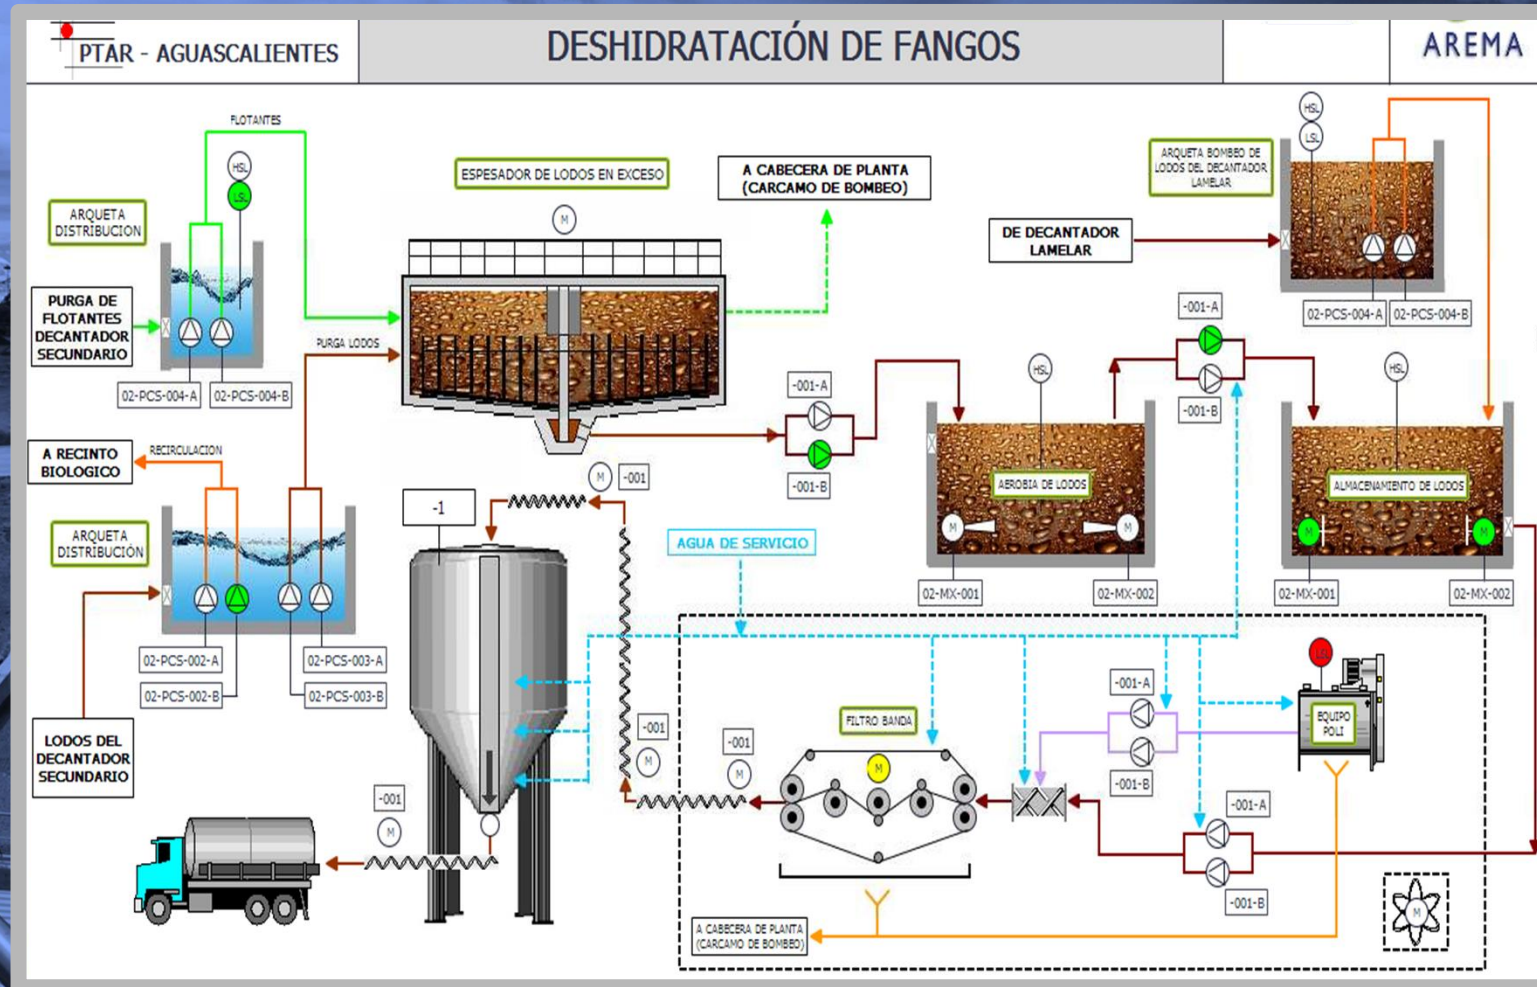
PTAR - AGUASCALIENTES

DESHIDRATACIÓN DE FANGOS

AREMA

FLOTANTES

HSL

LSL

ARQUETA DISTRIBUCION

PURGA DE FLOTANTES DECANTADOR SECUNDARIO

02-PCS-004-A

02-PCS-004-B

ESPESADOR DE LODOS EN EXCESO

M

A CABECERA DE PLANTA (CARCAMO DE BOMBEO)

ARQUETA BOMBEO DE LODOS DEL DECANTADOR LAMELAR

HSL

LSL

DE DECANTADOR LAMELAR

02-PCS-004-A

02-PCS-004-B

PURGA LODOS

-001-A

-001-B

-001-A

-001-B

HSL

HSL

A RECINTO BIOLOGICO

RECIRCULACION

M

-001

AEROBIA DE LODOS

ALMACENAMIENTO DE LODOS

M

M

M

M

ARQUETA DISTRIBUCION

-1

AGUA DE SERVICIO

02-MX-001

02-MX-002

02-MX-001

02-MX-002

02-PCS-002-A

02-PCS-002-B

02-PCS-003-A

02-PCS-003-B

LSL

-001-A

LODOS DEL DECANTADOR SECUNDARIO

-001

M

FILTRO BANDA

-001

M

EQUIPO POLI

-001-B

-001

M

M

-001-A

-001-B

A CABECERA DE PLANTA (CARCAMO DE BOMBEO)

M